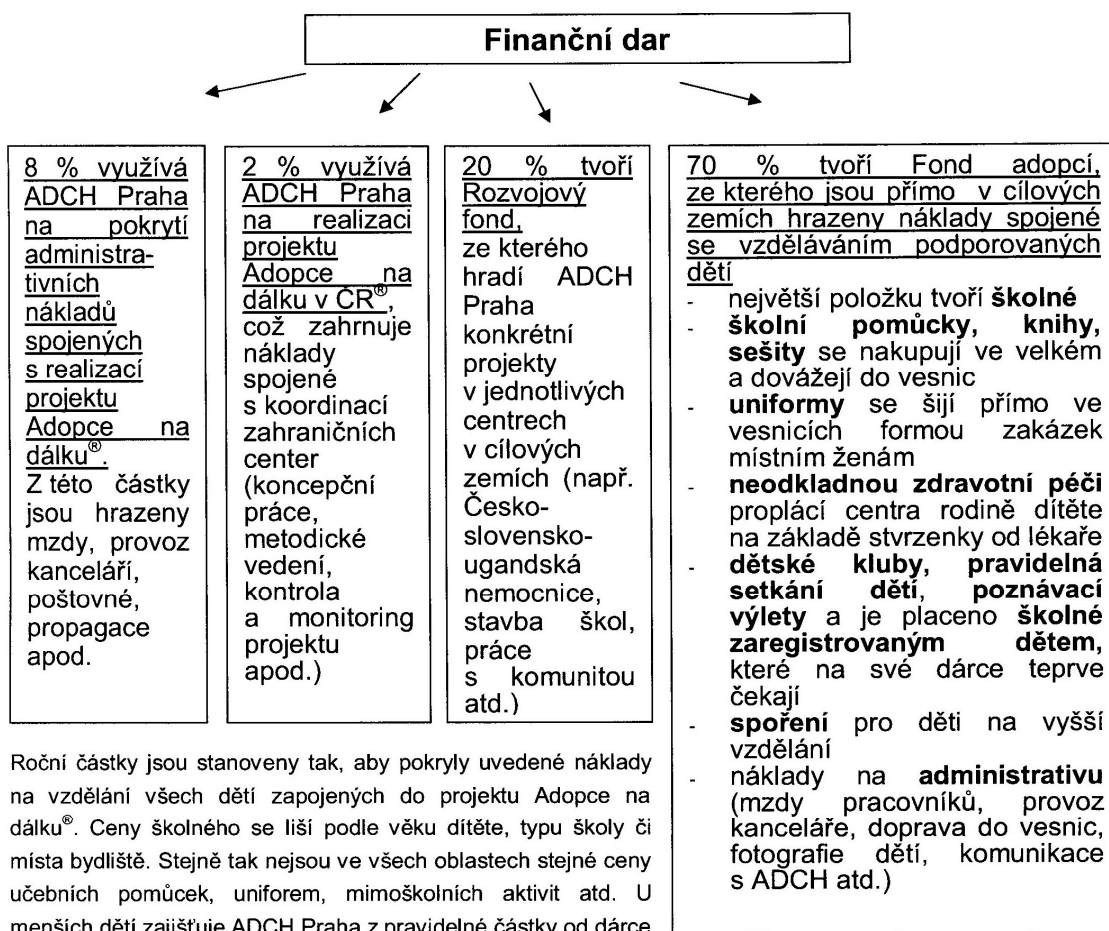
**Finanční dar**

8 % využívá ADCH Praha na pokrytí administrativních nákladů spojených s realizací projektu Adopce na dálku®.
Z této částky jsou hrazeny mzdy, provoz kanceláří, poštovné, propagace apod.

2 % využívá ADCH Praha na realizaci projektu Adopce na dálku v ČR®, což zahrnuje náklady spojené s koordinací zahraničních center (koncepční práce, metodické vedení, kontrola a monitoring projektu apod.)

20 % tvoří Rozvojový fond, ze kterého hradí ADCH Praha konkrétní projekty v jednotlivých centrech v cílových zemích (např. Československo-ugandská nemocnice, stavba škol, práce s komunitou atd.)

70 % tvoří Fond adopcí, ze kterého jsou přímo v cílových zemích hrazeny náklady spojené se vzděláváním podporovaných dětí
- největší položku tvoří **školné**
- **školní pomůcky, knihy, sešity** se nakupují ve velkém a dovážejí do vesnic
- **uniformy** se šijí přímo ve vesnicích formou zakázek místním ženám
- **neodkladnou zdravotní péči** proplácí centra rodině dítěte na základě stvrzenky od lékaře
- **dětské kluby, pravidelná setkání dětí, poznávací výlety** a je placeno **školné zaregistrovaným dětem,** které na své dárce teprve čekají
- **spoření** pro děti na vyšší vzdělání
- náklady na **administrativu** (mzdy pracovníků, provoz kanceláře, doprava do vesnic, fotografie dětí, komunikace s ADCH atd.)

Roční částky jsou stanoveny tak, aby pokryly uvedené náklady na vzdělání všech dětí zapojených do projektu Adopce na dálku®. Ceny školného se liší podle věku dítěte, typu školy či místa bydliště. Stejně tak nejsou ve všech oblastech stejné ceny učebních pomůcek, uniforem, mimoškolních aktivit atd. U menších dětí zajišťuje ADCH Praha z pravidelné částky od dárce